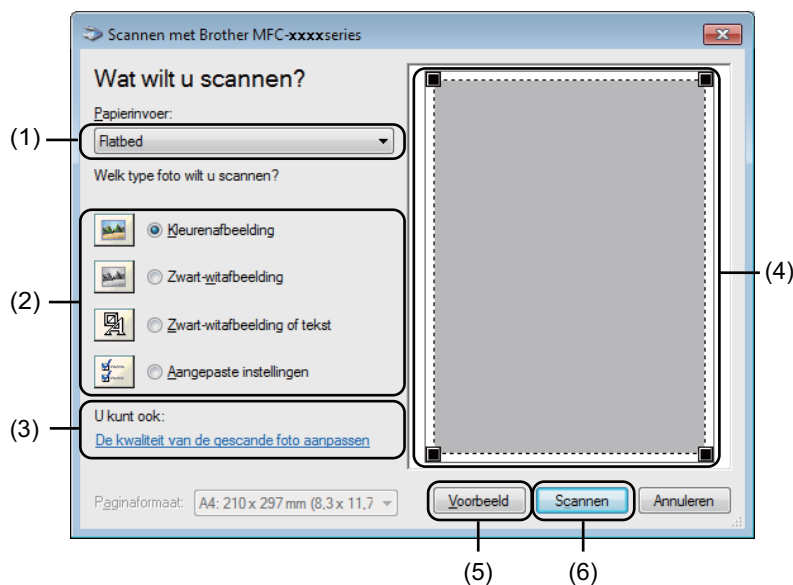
Scannen met Brother MFC-xxxxseries

Wat wilt u scannen?

Papierinvoer:

(1)

Flatbed

Welk type foto wilt u scannen?

(2)

Kleurenafbeelding

Zwart-witafbeelding

Zwart-witafbeelding of tekst

Aangepaste instellingen

(3)

U kunt ook:

De kwaliteit van de gescande foto aanpassen

(4)

Paginaformaat: A4: 210 x 297 mm (8,3 x 11,7

Voorbeeld

Scannen

Annuleren

(5)

(6)